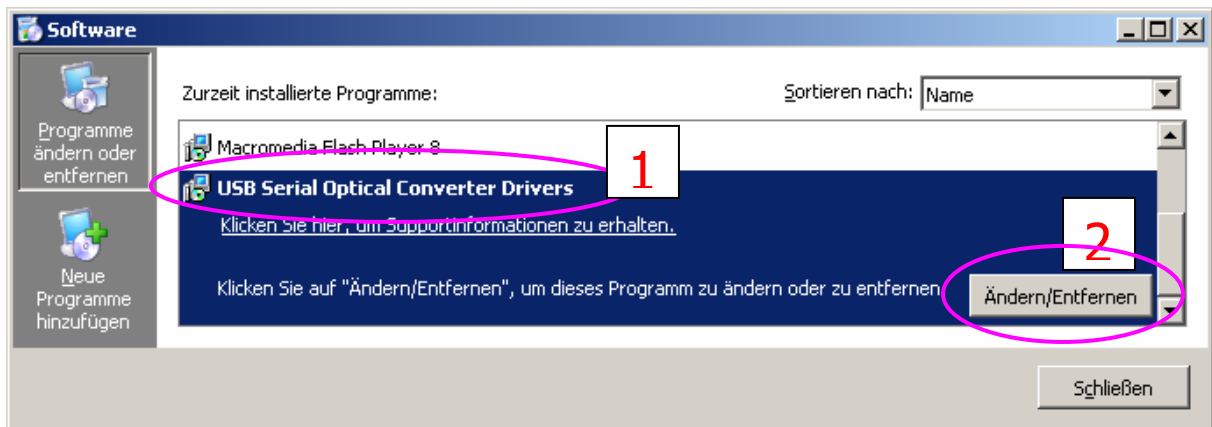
Software

Programme ändern oder entfernen

Neue Programme hinzufügen

Zurzeit installierte Programme:

Sortieren nach: Name

Macromedia Flash Player 8

USB Serial Optical Converter Drivers

1

Klicken Sie hier, um Supportinformationen zu erhalten.

2

Klicken Sie auf "Ändern/Entfernen", um dieses Programm zu ändern oder zu entfernen.

Ändern/Entfernen

Schließen